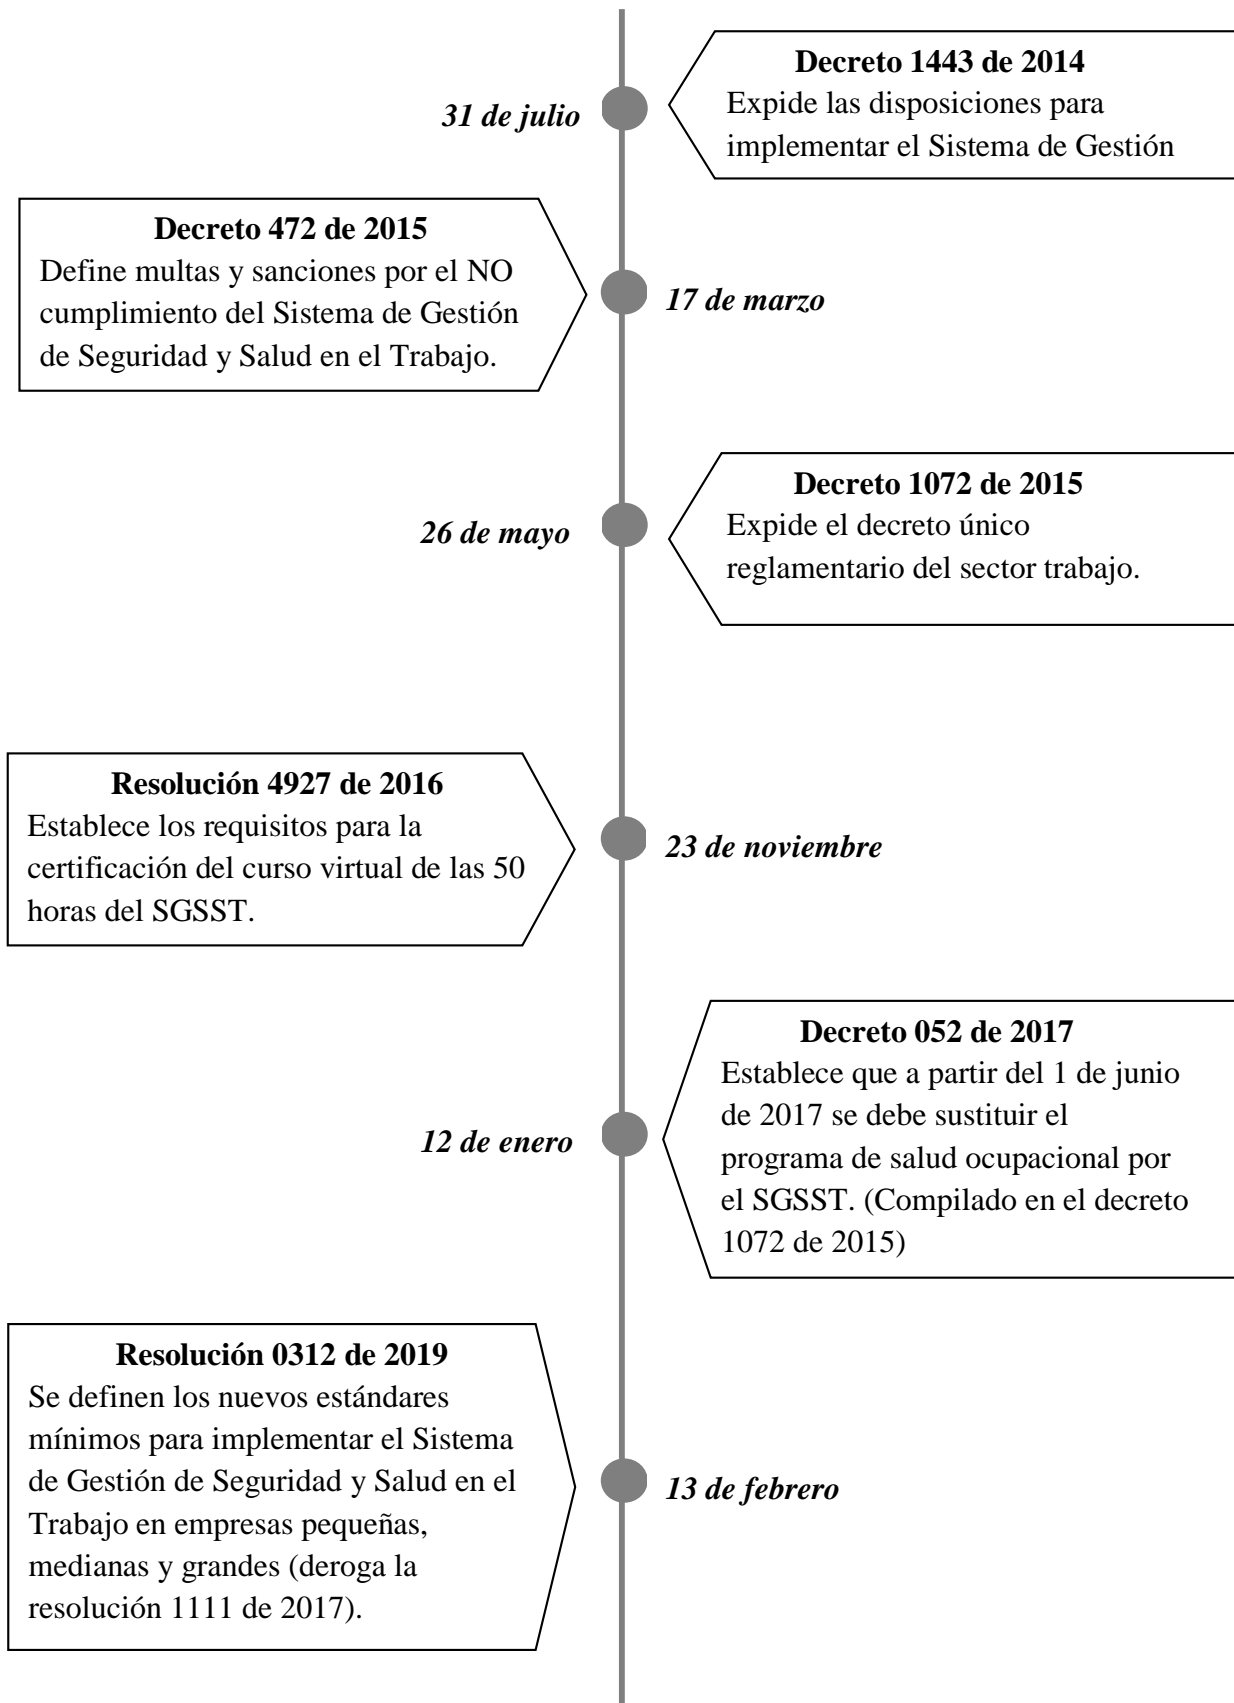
31 de julio

**Decreto 1443 de 2014**
Expide las disposiciones para implementar el Sistema de Gestión

**Decreto 472 de 2015**
Define multas y sanciones por el NO cumplimiento del Sistema de Gestión de Seguridad y Salud en el Trabajo.

17 de marzo

26 de mayo

**Decreto 1072 de 2015**
Expide el decreto único reglamentario del sector trabajo.

**Resolución 4927 de 2016**
Establece los requisitos para la certificación del curso virtual de las 50 horas del SGSST.

23 de noviembre

12 de enero

**Decreto 052 de 2017**
Establece que a partir del 1 de junio de 2017 se debe sustituir el programa de salud ocupacional por el SGSST. (Compilado en el decreto 1072 de 2015)

**Resolución 0312 de 2019**
Se definen los nuevos estándares mínimos para implementar el Sistema de Gestión de Seguridad y Salud en el Trabajo en empresas pequeñas, medianas y grandes (deroga la resolución 1111 de 2017).

13 de febrero